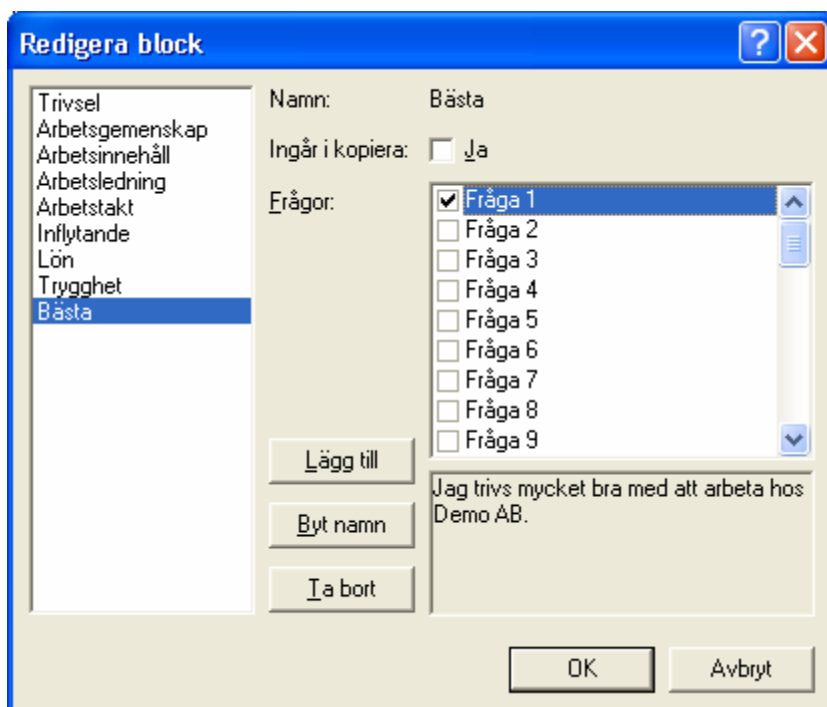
Redigera block

?

Trivsel
Arbetsgemenskap
Arbetsinnehåll
Arbetsledning
Arbetstakt
Inflytande
Lön
Trygghet
Bästa

Namn: Bästa

Ingår i kopiera: Ja

Frågor:

Fråga 1
Fråga 2
Fråga 3
Fråga 4
Fråga 5
Fråga 6
Fråga 7
Fråga 8
Fråga 9

Lägg till

Byt namn

Ta bort

Jag trivs mycket bra med att arbeta hos Demo AB.

OK

Avbryt